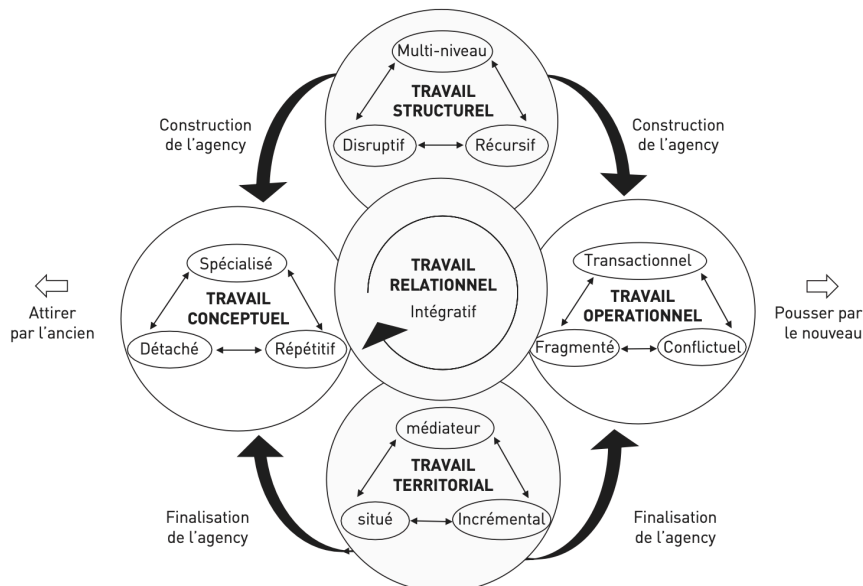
Multi-niveau

TRAVAIL STRUCTUREL

Disruptif

Récursif

Construction de l'agency

Construction de l'agency

Attirer par l'ancien

Spécialisé

TRAVAIL CONCEPTUEL

Détaché

Répétitif

TRAVAIL RELATIONNEL

Intégratif

Transactionnel

TRAVAIL OPERATIONNEL

Fragmenté

Conflictuel

Pousser par le nouveau

médiateur

TRAVAIL TERRITORIAL

situé

Incrémental

Finalisation de l'agency

Finalisation de l'agency